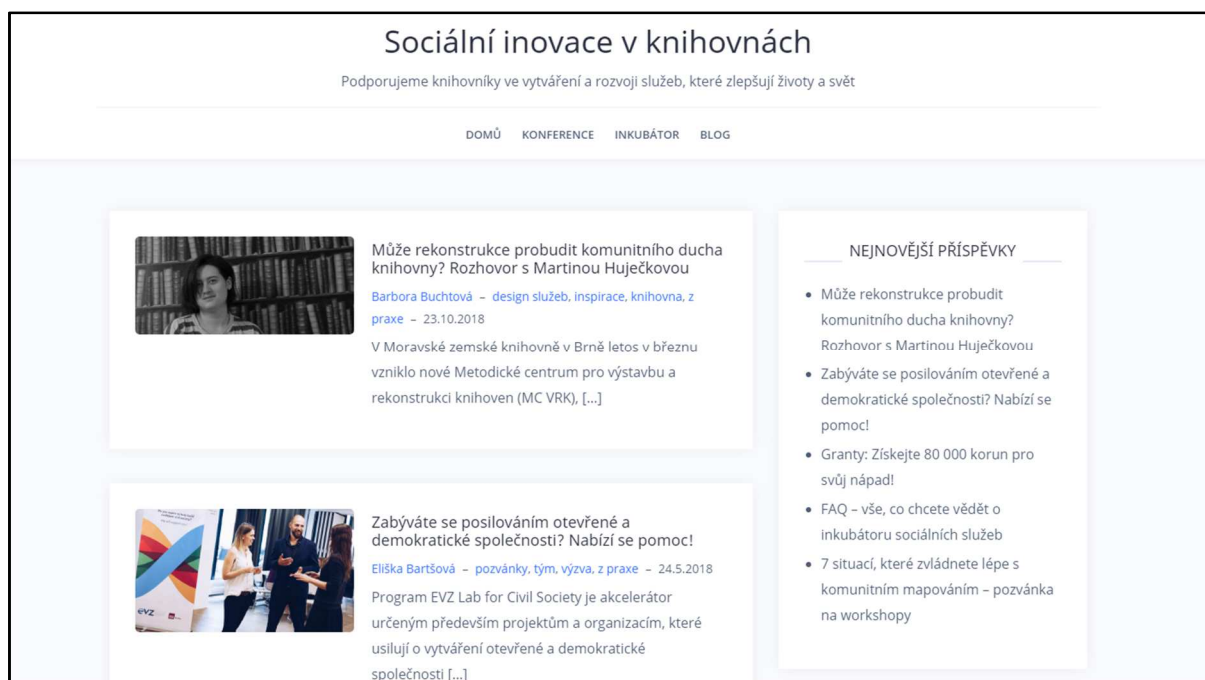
Sociální inovace v knihovnách

Podporujeme knihovníky ve vytváření a rozvoji služeb, které zlepšují životy a svět

DOMŮ KONFERENCE INKUBÁTOR BLOG

Může rekonstrukce probudit komunitního ducha knihovny? Rozhovor s Martinou Huječkovou

Barbora Buchtová – design služeb, inspirace, knihovna, z praxe – 23.10.2018

V Moravské zemské knihovně v Brně letos v březnu vzniklo nové Metodické centrum pro výstavbu a rekonstrukci knihoven (MC VRK), […]

Zabýváte se posilováním otevřené a demokratické společnosti? Nabízí se pomoc!

Eliška Bartšová – pozvánky, tým, výzva, z praxe – 24.5.2018

Program EVZ Lab for Civil Society je akcelerátor určeným především projektům a organizacím, které usilují o vytváření otevřené a demokratické společnosti […]

NEJNOVĚJŠÍ PŘÍSPĚVKY

- Může rekonstrukce probudit komunitního ducha knihovny? Rozhovor s Martinou Huječkovou
- Zabýváte se posilováním otevřené a demokratické společnosti? Nabízí se pomoc!
- Granty: Získejte 80 000 korun pro svůj nápad!
- FAQ – vše, co chcete vědět o inkubátoru sociálních služeb
- 7 situací, které zvládnete lépe s komunitním mapováním – pozvánka na workshopy

EVZ